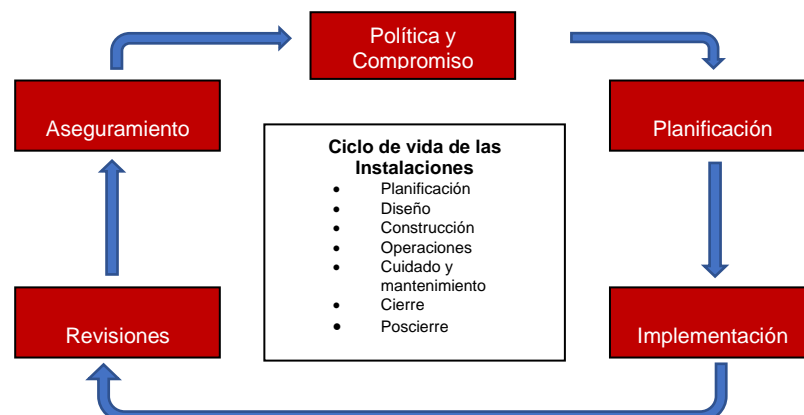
Política y Compromiso

Aseguramiento

Planificación

Ciclo de vida de las Instalaciones
- Planificación
- Diseño
- Construcción
- Operaciones
- Cuidado y mantenimiento
- Cierre
- Poscierre

Revisiones

Implementación